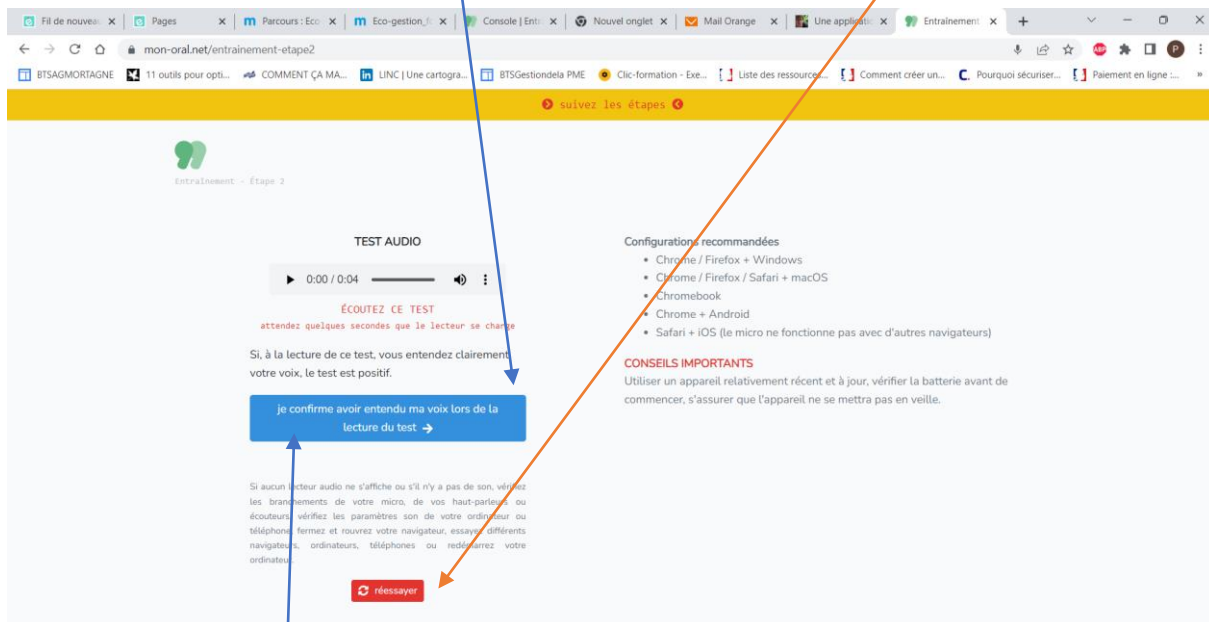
Fil de nouveau | Pages | Parcours : Eco | Eco-gestion_f | Console | Entr | Nouvel onglet | Mail Orange | Une applicatio | Entrainement | +

mon-oral.net/entrainement-etape2

BTSAGMORTAGNE | 11 outils pour opti... | COMMENT ÇA MA... | LINC | Une cartogra... | BTSGestiondela PME | Clic-formation - Exe... | Liste des ressource... | Comment créer un... | Pourquoi sécuriser... | Paiement en ligne :... »

suivez les étapes

Entraînement - Étape 2

TEST AUDIO

0:00 / 0:04

ÉCOUTEZ CE TEST
attendez quelques secondes que le lecteur se charge

Si, à la lecture de ce test, vous entendez clairement votre voix, le test est positif.

je confirme avoir entendu ma voix lors de la lecture du test →

Si aucun lecteur audio ne s'affiche ou s'il n'y a pas de son, vérifiez les branchements de votre micro, de vos haut-parleurs ou écouteurs, vérifiez les paramètres son de votre ordinateur ou téléphone fermez et rouvrez votre navigateur, essayez différents navigateurs, ordinateurs, téléphones ou redémarrez votre ordinateur.

réessayer

Configurations recommandées
• Chrome / Firefox + Windows
• Chrome / Firefox / Safari + macOS
• Chromebook
• Chrome + Android
• Safari + iOS (le micro ne fonctionne pas avec d'autres navigateurs)

CONSEILS IMPORTANTS
Utiliser un appareil relativement récent et à jour, vérifier la batterie avant de commencer, s'assurer que l'appareil ne se mettra pas en veille.